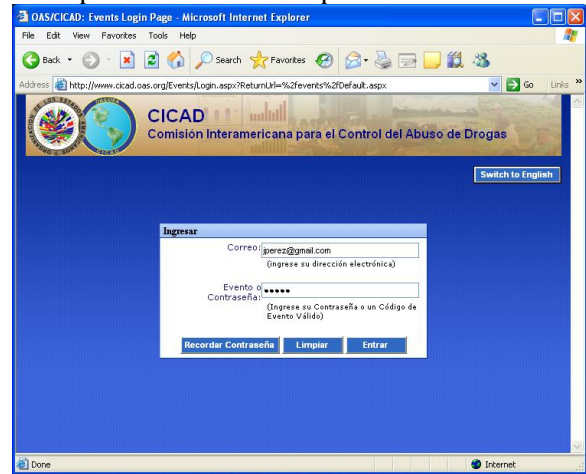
OAS/CICAD: Events Login Page - Microsoft Internet Explorer

File Edit View Favorites Tools Help

Back Search Favorites

Address http://www.cicad.oas.org/Events/Login.aspx?ReturnUrl=%2fevents%2fDefault.aspx Go Links »

CICAD
Comisión Interamericana para el Control del Abuso de Drogas

Switch to English

Ingresar

Correo: jperez@gmail.com
(ingrese su dirección electrónica)

Evento o Contraseña: •••••
(Ingrese su Contraseña o un Código de Evento Válido)

Recordar Contraseña Limpiar Entrar

Done Internet